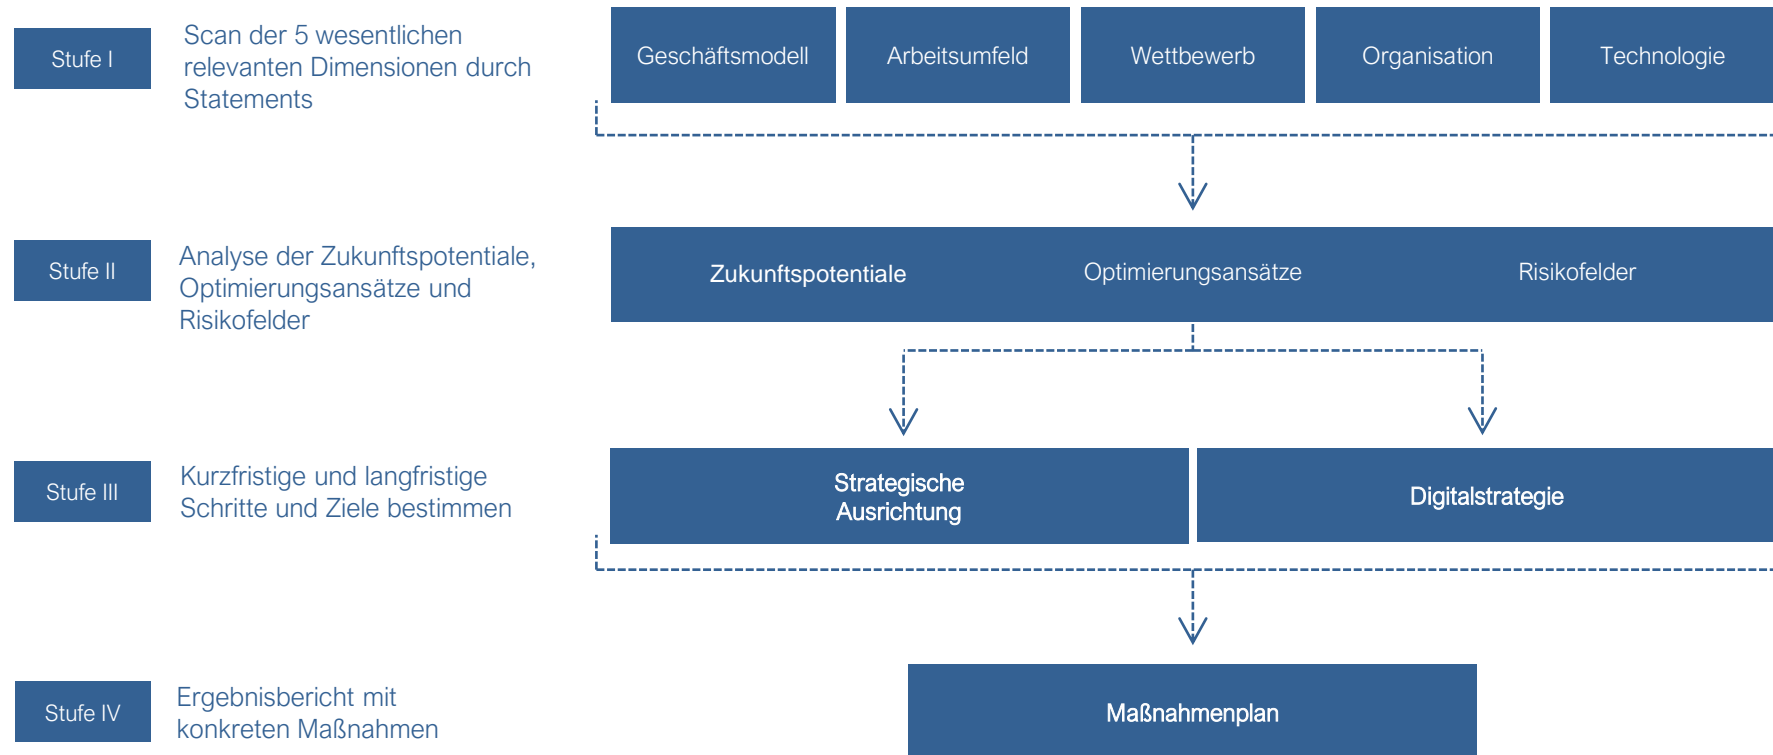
Stufe I

Scan der 5 wesentlichen relevanten Dimensionen durch Statements

Geschäftsmodell

Arbeitsumfeld

Wettbewerb

Organisation

Technologie

Stufe II

Analyse der Zukunftspotentiale, Optimierungsansätze und Risikofelder

Zukunftspotentiale

Optimierungsansätze

Risikofelder

Stufe III

Kurzfristige und langfristige Schritte und Ziele bestimmen

Strategische Ausrichtung

Digitalstrategie

Stufe IV

Ergebnisbericht mit konkreten Maßnahmen

Maßnahmenplan